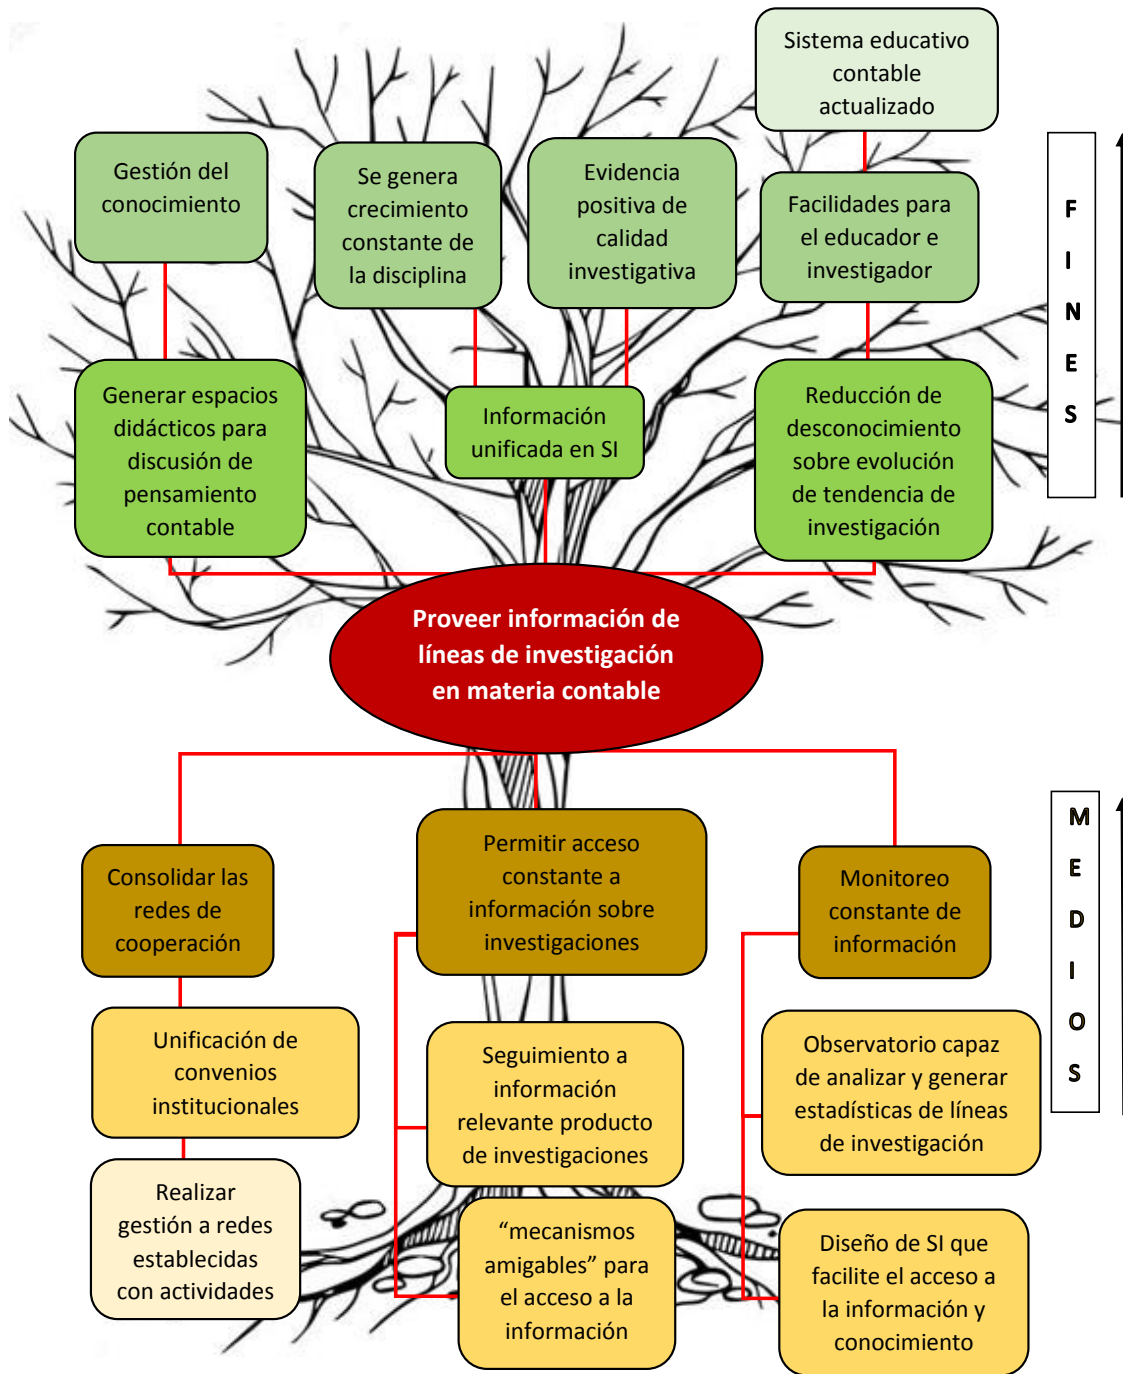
Sistema educativo contable actualizado

Gestión del conocimiento

Se genera crecimiento constante de la disciplina

Evidencia positiva de calidad investigativa

Facilidades para el educador e investigador

F I N E S

Generar espacios didácticos para discusión de pensamiento contable

Información unificada en SI

Reducción de desconocimiento sobre evolución de tendencia de investigación

Proveer información de líneas de investigación en materia contable

M E D I O S

Consolidar las redes de cooperación

Permitir acceso constante a información sobre investigaciones

Monitoreo constante de información

Unificación de convenios institucionales

Seguimiento a información relevante producto de investigaciones

Observatorio capaz de analizar y generar estadísticas de líneas de investigación

Realizar gestión a redes establecidas con actividades

“mecanismos amigables” para el acceso a la información

Diseño de SI que facilite el acceso a la información y conocimiento